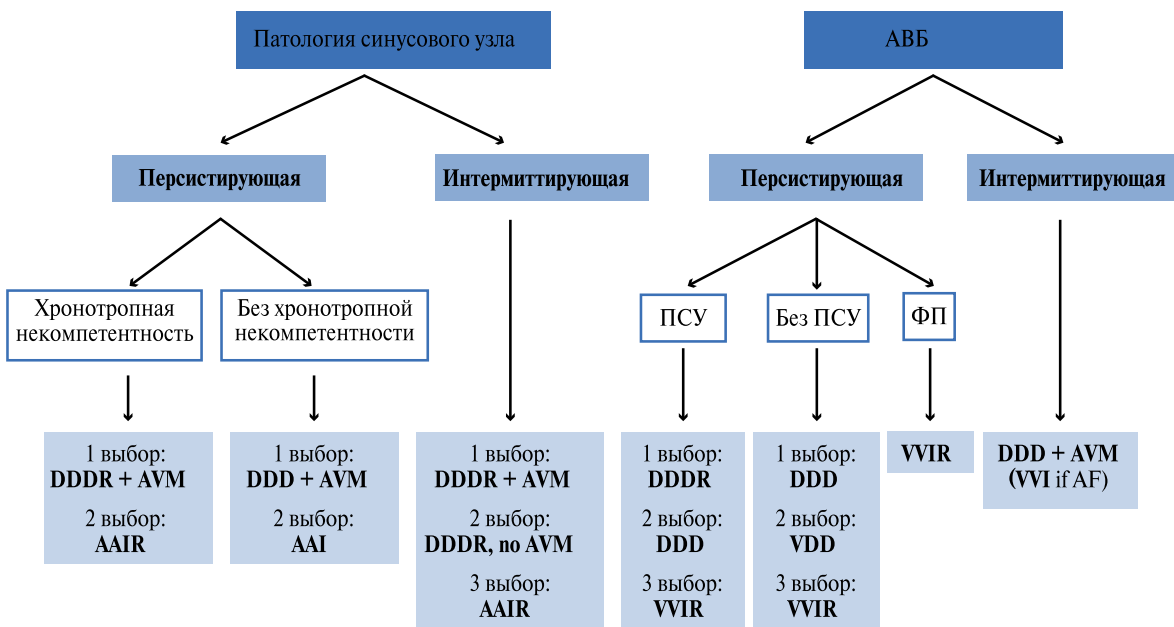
Патология синусового узла

АВБ

Персистирующая

Интермиттирующая

Персистирующая

Интермиттирующая

Хронотропная некомпетентность

Без хронотропной некомпетентности

ПСУ

Без ПСУ

ФП

1 выбор:
DDDR + AVM
2 выбор:
AAIR

1 выбор:
DDD + AVM
2 выбор:
AAI

1 выбор:
DDDR + AVM
2 выбор:
DDDR, no AVM
3 выбор:
AAIR

1 выбор:
DDDR
2 выбор:
DDD
3 выбор:
VVIR

1 выбор:
DDD
2 выбор:
VDD
3 выбор:
VVIR

VVIR

DDD + AVM
(VVI if AF)